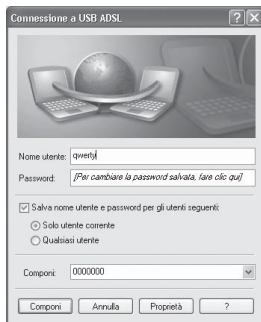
Connessione a USB ADSL

Nome utente: qwerty

Password: [Per cambiare la password salvata, fare clic qui]

Salva nome utente e password per gli utenti seguenti:

Solo utente corrente

Qualsiasi utente

Componi: 0000000

Componi

Annulla

Proprietà

?